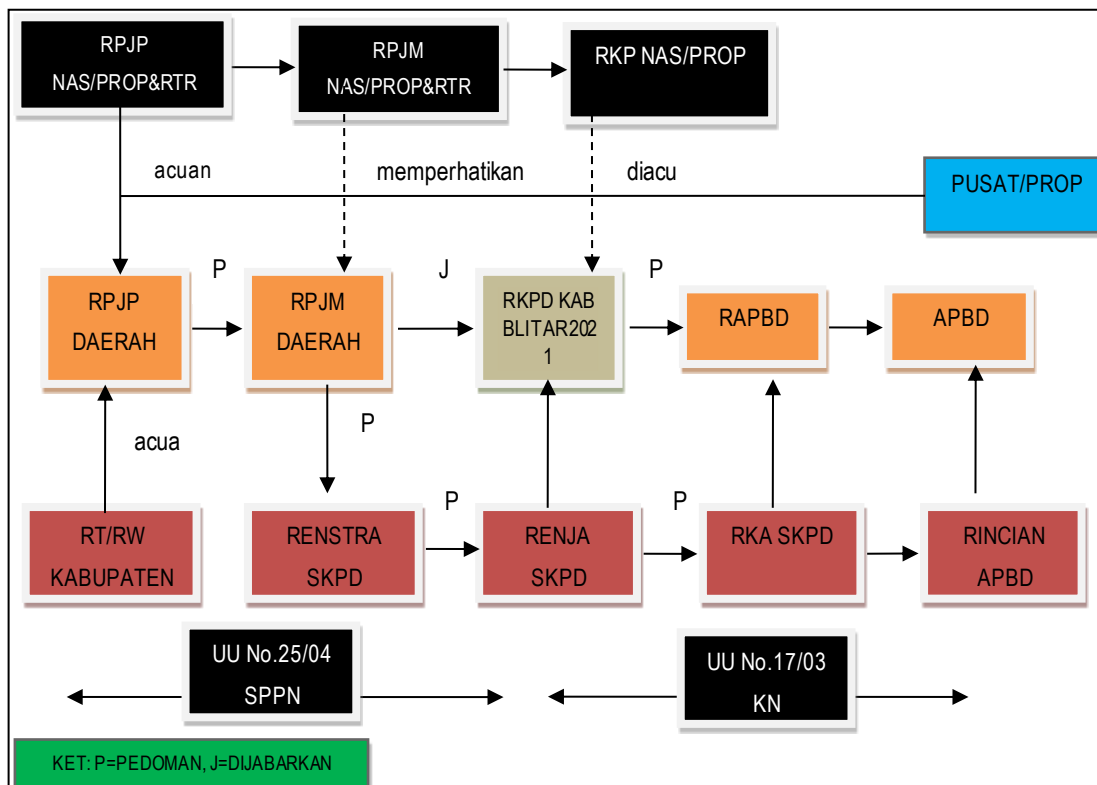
RPJP NAS/PROP&RTR

RPJM NAS/PROP&RTR

RKP NAS/PROP

acuan

memperhatikan

diacu

PUSAT/PROP

P

J

P

RPJP DAERAH

RPJM DAERAH

RKPD KAB BLITAR202 1

RAPBD

APBD

P

acua

P

P

RT/RW KABUPATEN

RENSTRA SKPD

RENJA SKPD

RKA SKPD

RINCIAN APBD

UU No.25/04 SPPN

UU No.17/03 KN

KET: P=PEDOMAN, J=DIJABARKAN